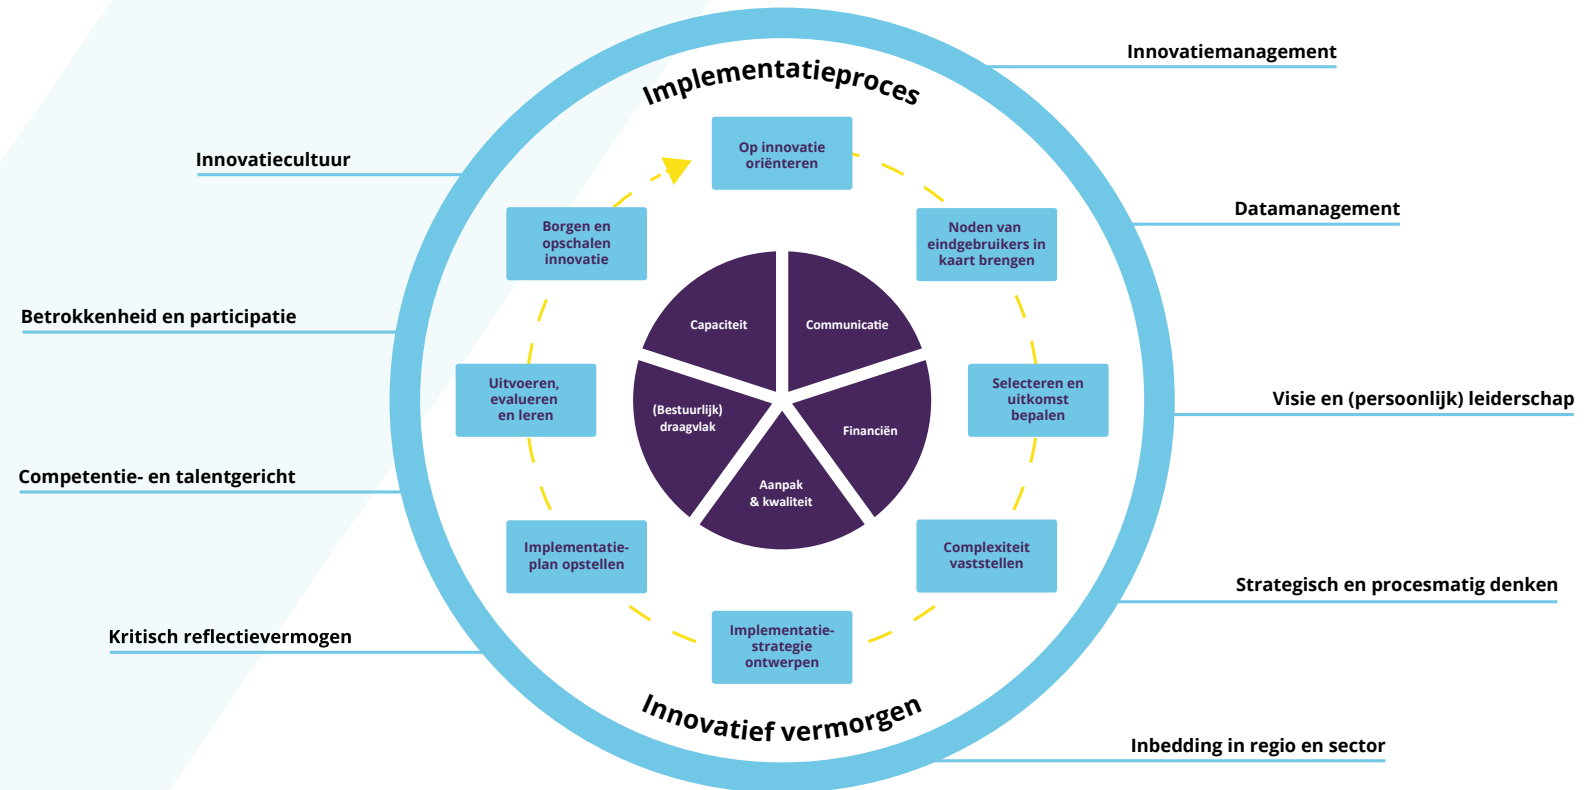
Implementatieproces

Op innovatie oriënteren

Noden van eindgebruikers in kaart brengen

Selecteren en uitkomst bepalen

Complexiteit vaststellen

Implementatiestrategie ontwerpen

Implementatieplan opstellen

Uitvoeren, evalueren en leren

Borgen en opschalen innovatie

Capaciteit

Communicatie

Financiën

Aanpak & kwaliteit

(Bestuurlijk) draagvlak

Innovatief vermorgen

Innovatiemanagement

Datamanagement

Visie en (persoonlijk) leiderschap

Strategisch en procesmatig denken

Inbedding in regio en sector

Innovatiecultuur

Betrokkenheid en participatie

Competentie- en talentgericht

Kritisch reflectievermogen